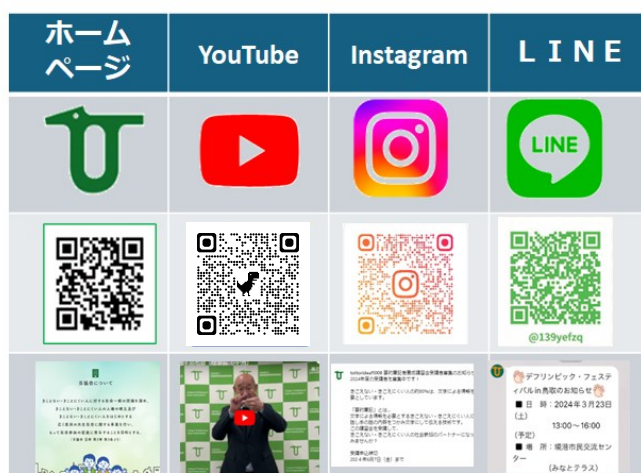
| ホームページ | YouTube | Instagram | LINE |
|---|---|---|---|
| | | | LINE |
| | | | @139yefzq |
| 會長会について | | | デフリンピック・フェスティバルin鳥取のお知らせ ■日時：2024年3月23日(土) 13:00～16:00 (予定) ■場所：境港市民交流センター (みなとテラス) |